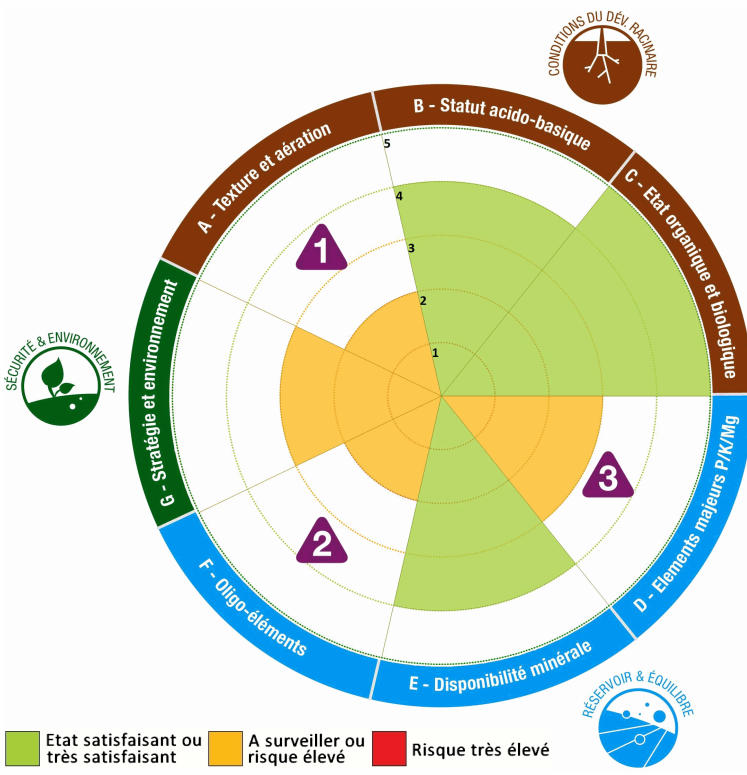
CONDITIONS DU DÉV. RACINAIRE

B - Statut acido-basique

A - Texture et aération

C - Etat organique et biologique

SÉCURITÉ & ENVIRONNEMENT

G - Stratégie et environnement

5
4
3
2
1

1

2

3

D - Elements majeurs P/K/Mg

F - Oligo-éléments

E - Disponibilité minérale

RÉSERVOIR & ÉQUILIBRE

Etat satisfaisant ou très satisfaisant

A surveiller ou risque élevé

Risque très élevé